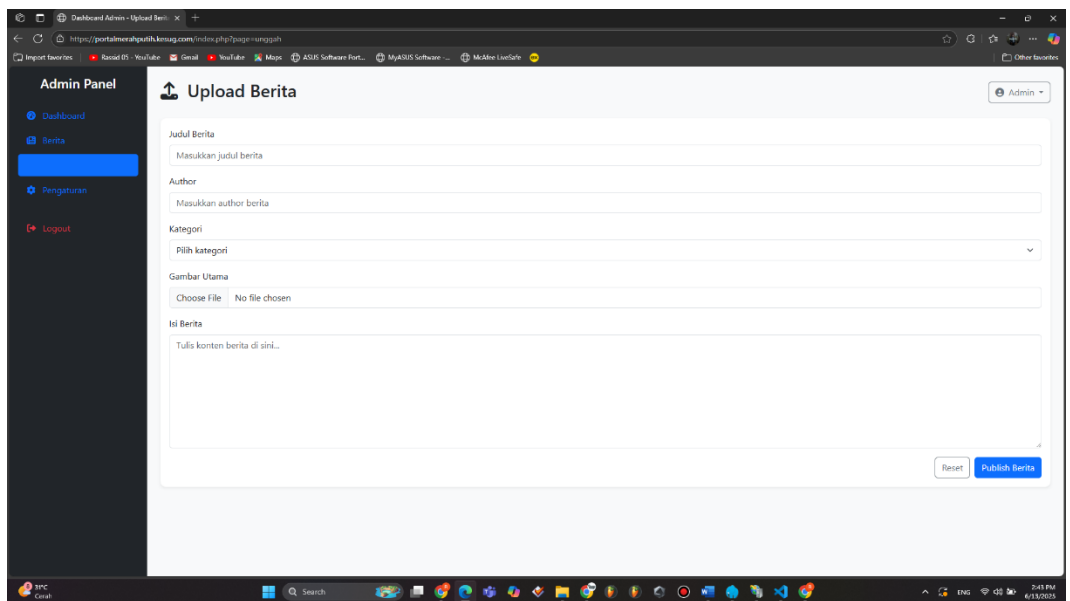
Dashboard Admin - Upload Berita

https://portalmerahputih.kesug.com/index.php?page=unggah

Import favorites | Rassid 05 - YouTube | Gmail | YouTube | Maps | ASUS Software Fort... | MyASUS Software -... | McAfee LiveSafe | Other favorites

Admin Panel

Dashboard

Berita

Pengaturan

Logout

Upload Berita

Admin

Judul Berita

Masukkan judul berita

Author

Masukkan author berita

Kategori

Pilih kategori

Gambar Utama

Choose File No file chosen

Isi Berita

Tulis konten berita di sini...

Reset

Publish Berita

31°C
Cerah

Search

ENG

2:43 PM
6/13/2025